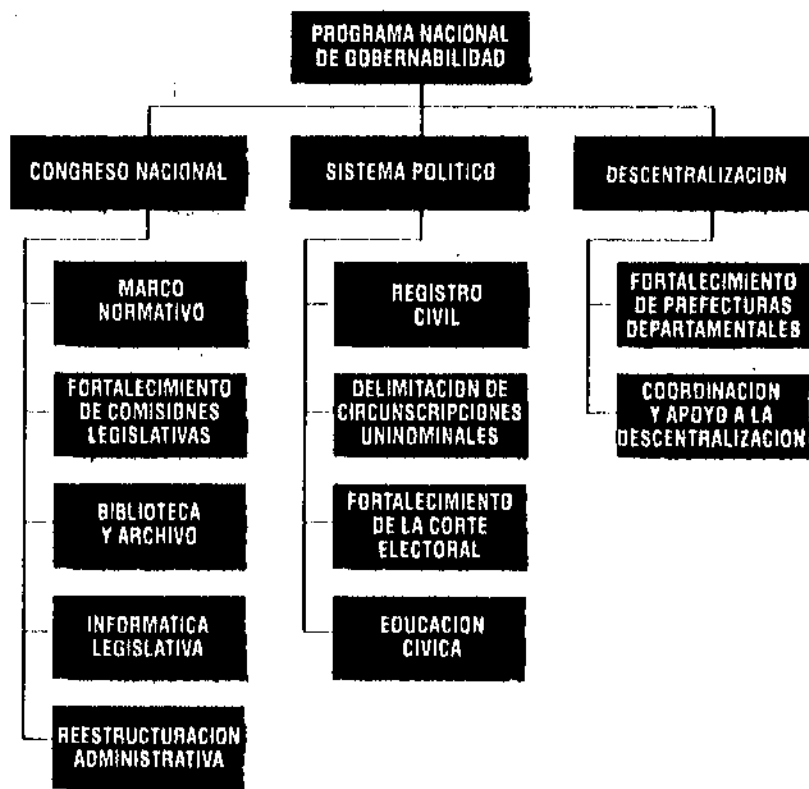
PROGRAMA NACIONAL DE GOBERNABILIDAD

CONGRESO NACIONAL

MARCO NORMATIVO

FORTALECIMIENTO DE COMISIONES LEGISLATIVAS

BIBLIOTECA Y ARCHIVO

INFORMATICA LEGISLATIVA

REESTRUCTURACION ADMINISTRATIVA

SISTEMA POLITICO

REGISTRO CIVIL

DELIMITACION DE CIRCUNSCRIPCIONES UNINOMINALES

FORTALECIMIENTO DE LA CORTE ELECTORAL

EDUCACION CIVICA

DESCENTRALIZACION

FORTALECIMIENTO DE PREFECTURAS DEPARTAMENTALES

COORDINACION Y APOYO A LA DESCENTRALIZACION